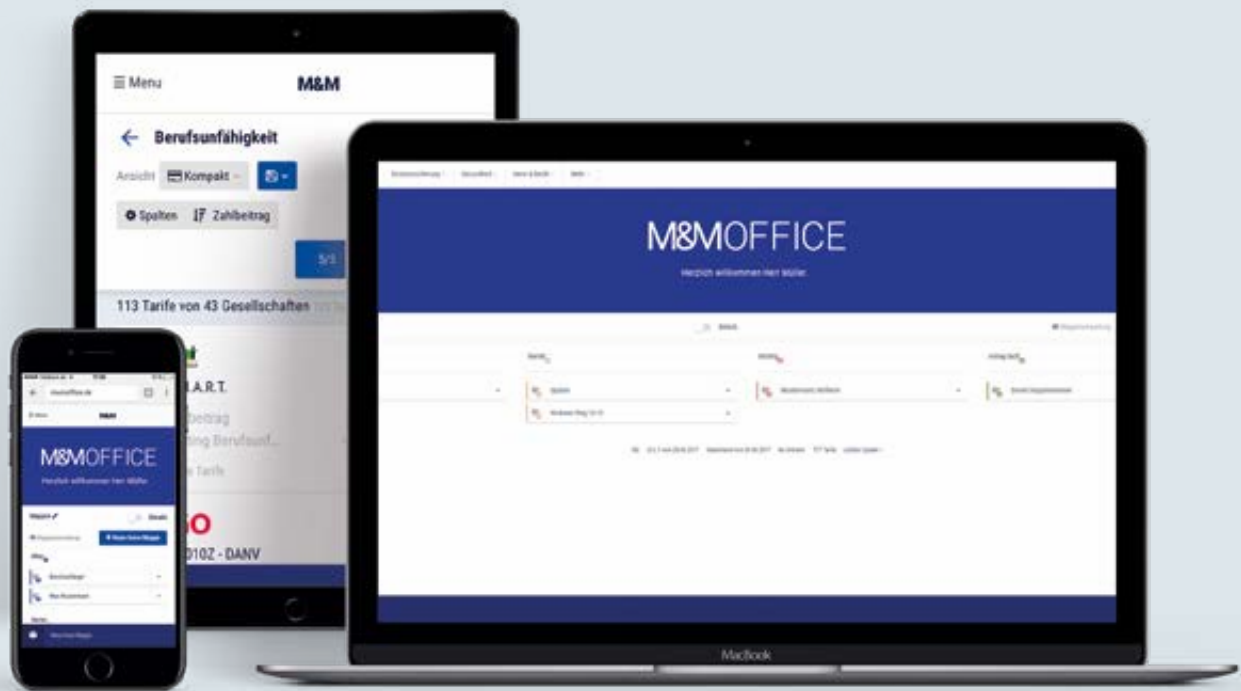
☰ Menu

M&M

← Berufsunfähigkeit

Ansicht Kompakt

Spalten Zahlbeitrag

5/5

113 Tarife von 43 Gesellschaften

M.A.R.T.

Beitrag

tung Berufsunf...

Tarife

O

010Z - DANV

M&MOFFICE

Herzlich willkommen Herr Müller.

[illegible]

M&MOFFICE

Herzlich willkommen Herr Müller.

Mappen

Details

Neue Mappe

MacBook